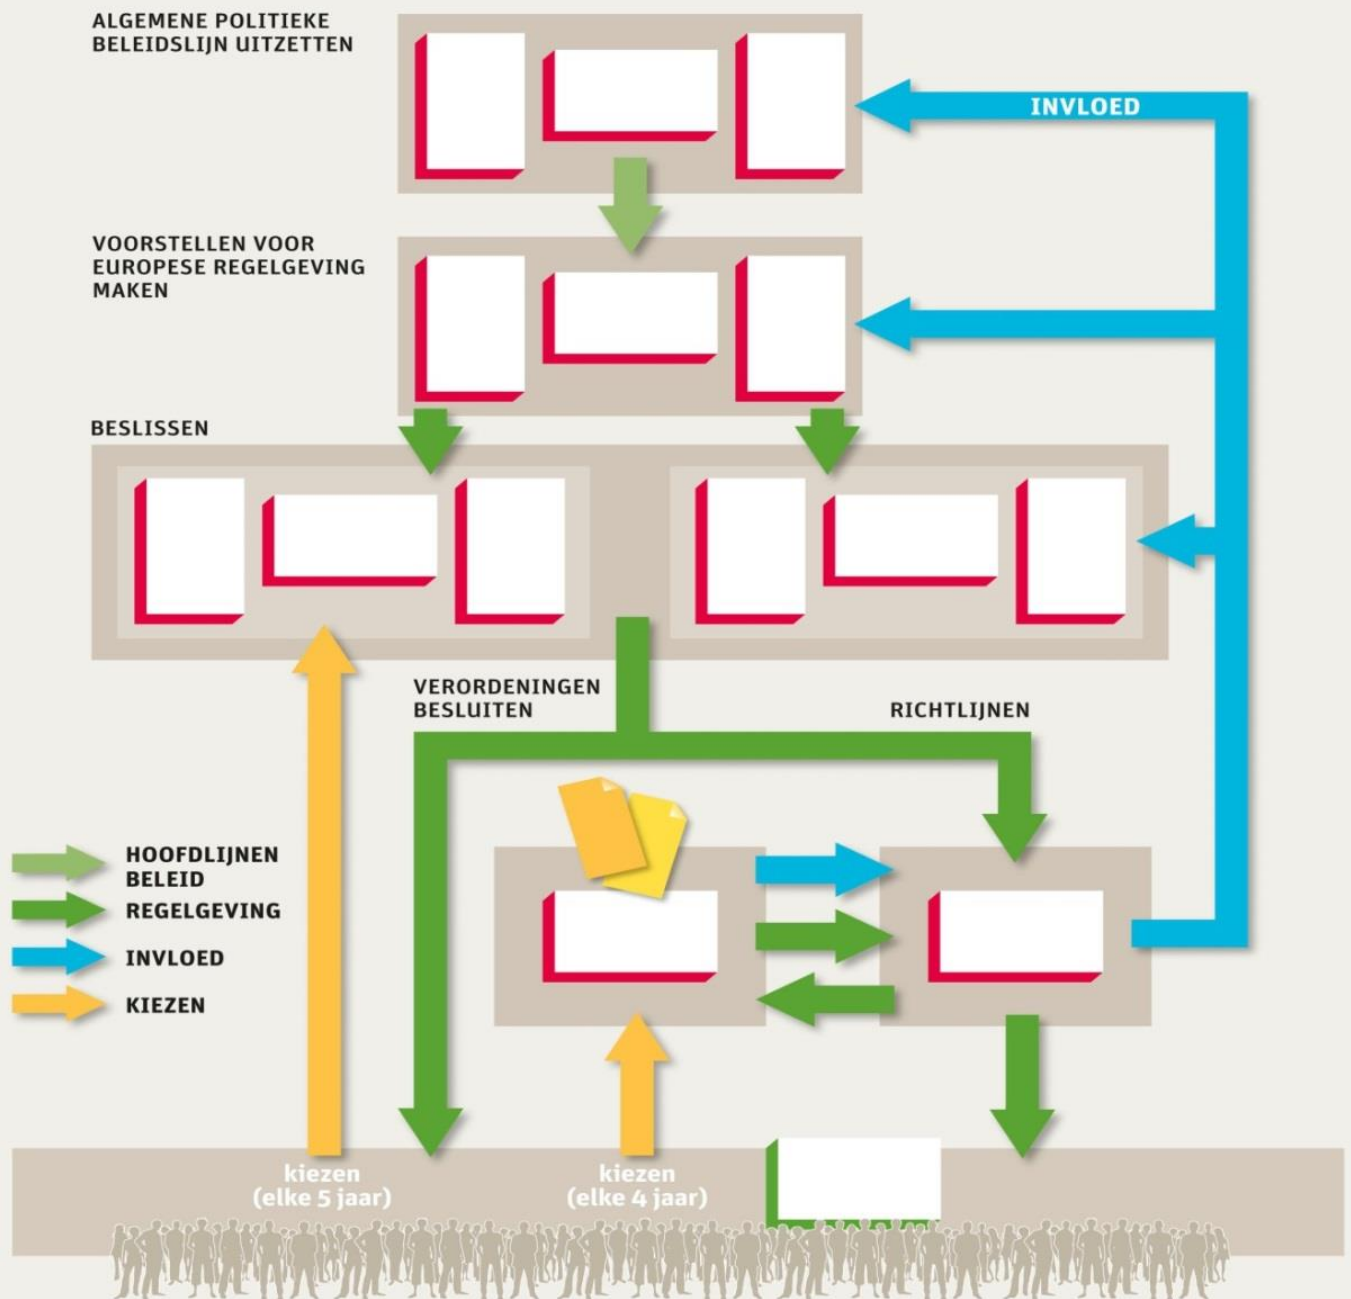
ALGEMENE POLITIEKE BELEIDSLIJN UITZETTEN

INVLOED

VOORSTELLEN VOOR EUROPESE REGELGEVING MAKEN

BESLISSEN

VERORDENINGEN BESLUITEN

RICHTLIJNEN

HOOFDLIJNEN BELEID

REGELGEVING

INVLOED

KIEZEN

kiezen (elke 5 jaar)

kiezen (elke 4 jaar)